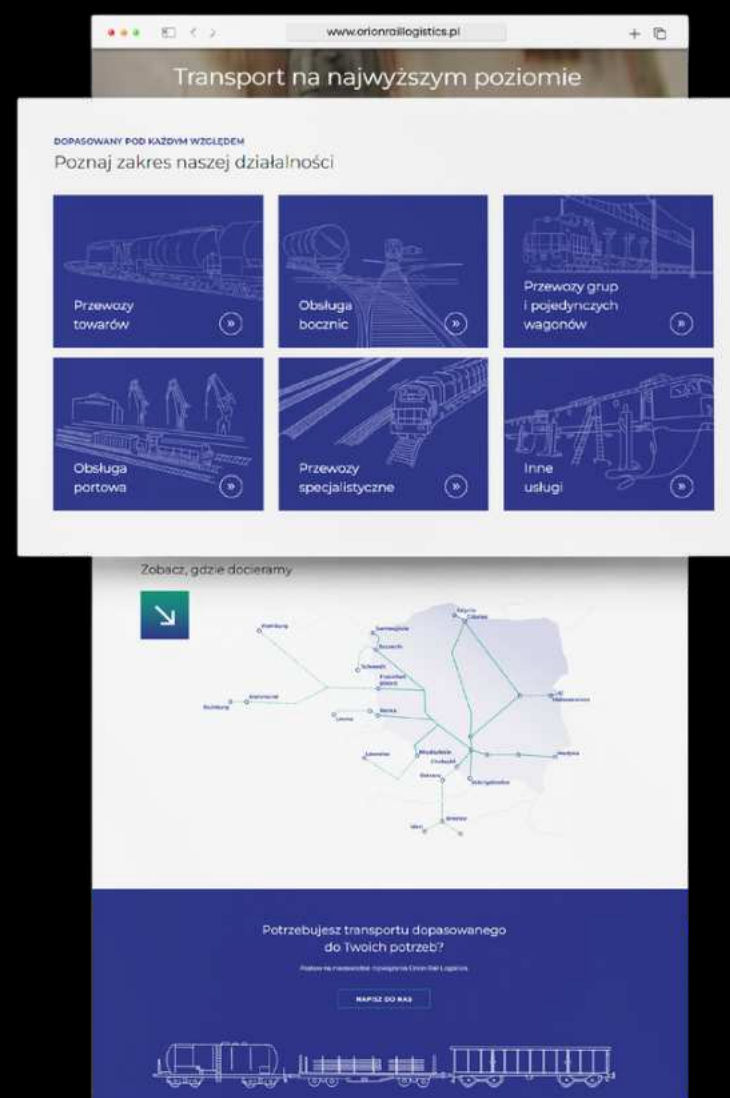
www.orionraillogistics.pl

Transport na najwyższym poziomie

DOPASOWANY POD KAŻDYM WZGLĘDEM

Poznaj zakres naszej działalności

Przewozy towarów

Obsługa bocznic

Przewozy grup i pojedynczych wagonów

Obsługa portowa

Przewozy specjalistyczne

Inne usługi

Zobacz, gdzie docieramy

Hamburg
Sassnitz
Gdańsk
Szczecin
Kostrzyn
Świnoujście
Frankfurt
Rzepin
Poznań
Małaszewicze
Duisburg
Hannover
Leipzig
Wrocław
Dorohusk
Medyka
Ostrava
Katowice
Sławków
Wien

Potrzebujesz transportu dopasowanego do Twoich potrzeb?

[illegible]

NAPISZ DO NAS